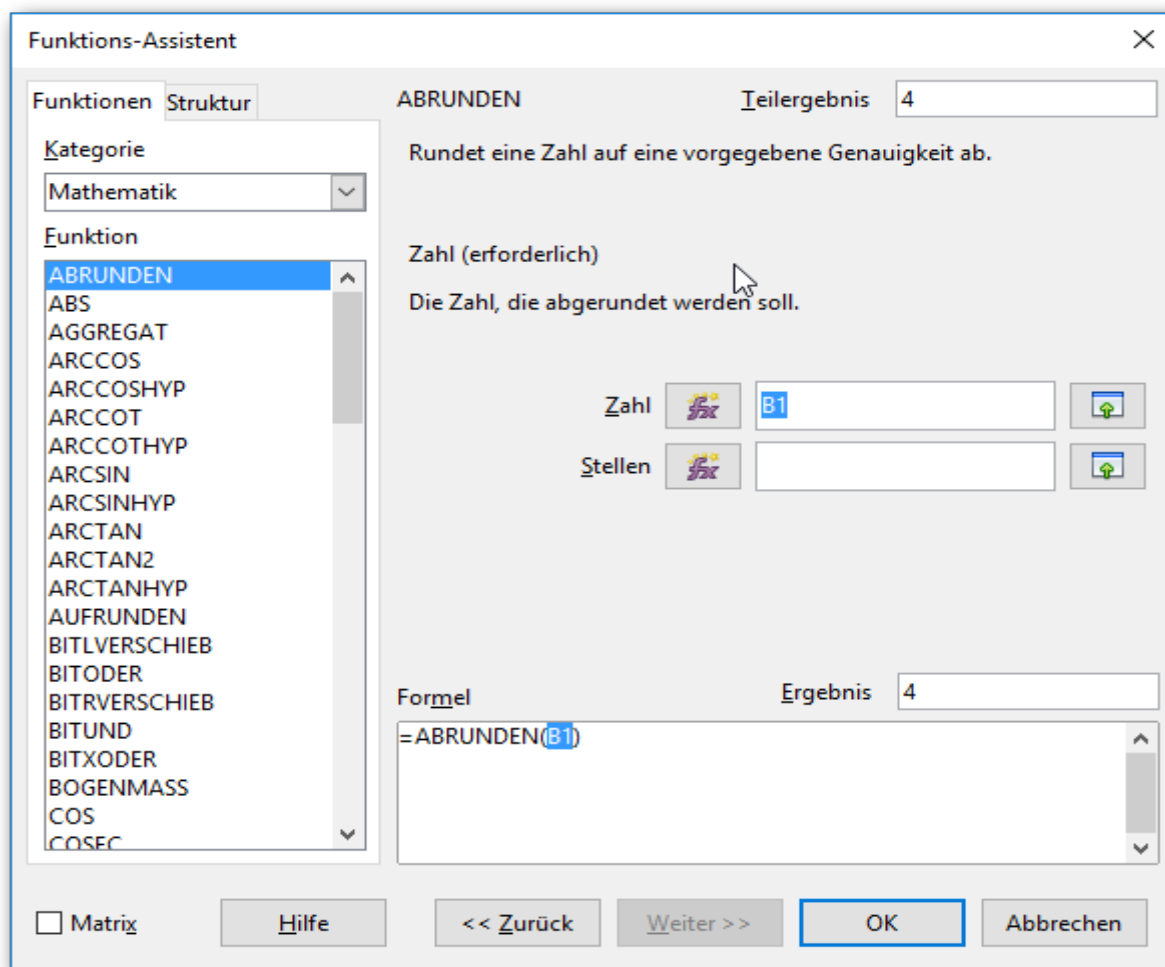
Funktions-Assistent

Funktionen Struktur

Kategorie

Mathematik

Funktion

ABRUNDEN
ABS
AGGREGAT
ARCCOS
ARCCOSHYP
ARCCOT
ARCCOTHYP
ARCSIN
ARCSINHYP
ARCTAN
ARCTAN2
ARCTANHYP
AUFRUNDEN
BITLVERSCHIEB
BITODER
BITRVERSCHIEB
BITUND
BITXODER
BOGENMASS
COS
COSEC

ABRUNDEN

Teilergebnis 4

Rundet eine Zahl auf eine vorgegebene Genauigkeit ab.

Zahl (erforderlich)

Die Zahl, die abgerundet werden soll.

Zahl $f_x$ B1

Stellen $f_x$

Formel

Ergebnis 4

=ABRUNDEN(B1)

Matrix

Hilfe

<< Zurück

Weiter >>

OK

Abbrechen